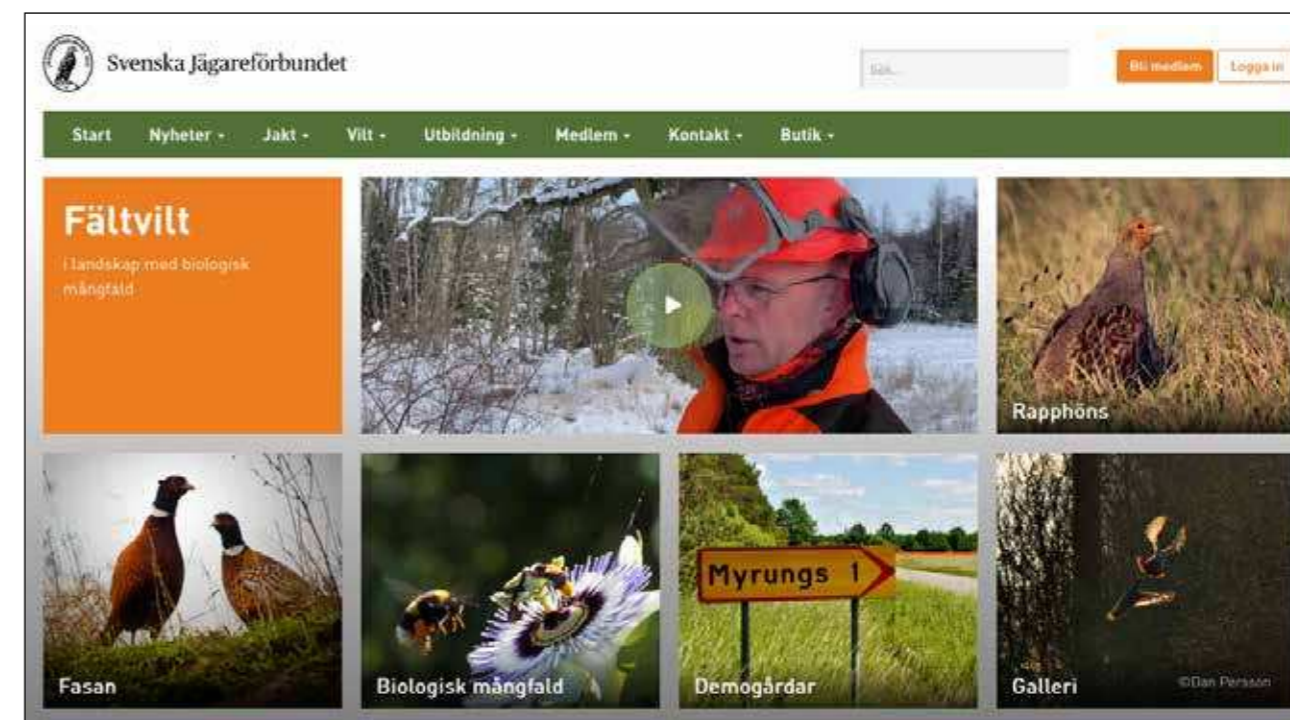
Svenska Jägareförbundet

Sök...

Bli medlem

Logga in

Start Nyheter - Jakt - Vilt - Utbildning - Medlem - Kontakt - Butik -

Fältvilt

i landskap med biologisk mångfald

Rapphöns

Fasan

Biologisk mångfald

Myrungs 1

Demogårdar

Galleri

©Dan Persson